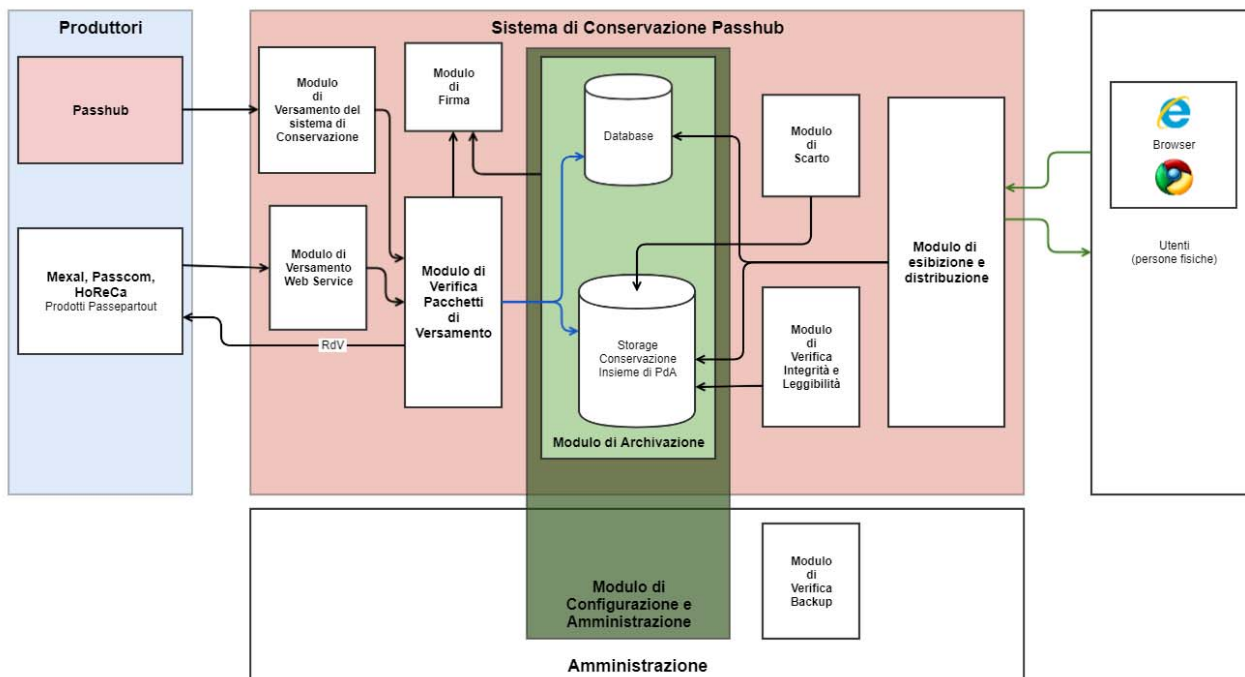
Produttori

Passhub

Mexal, Passcom, HoReCa
Prodotti Passepartout

Sistema di Conservazione Passhub

Modulo di Versamento del sistema di Conservazione

Modulo di Firma

Modulo di Versamento Web Service

Modulo di Verifica Pacchetti di Versamento

RdV

Database

Storage Conservazione Insieme di PdA

Modulo di Archivazione

Modulo di Scarto

Modulo di Verifica Integrità e Leggibilità

Modulo di esibizione e distribuzione

Browser

Utenti
(persone fisiche)

Modulo di Configurazione e Amministrazione

Modulo di Verifica Backup

Amministrazione